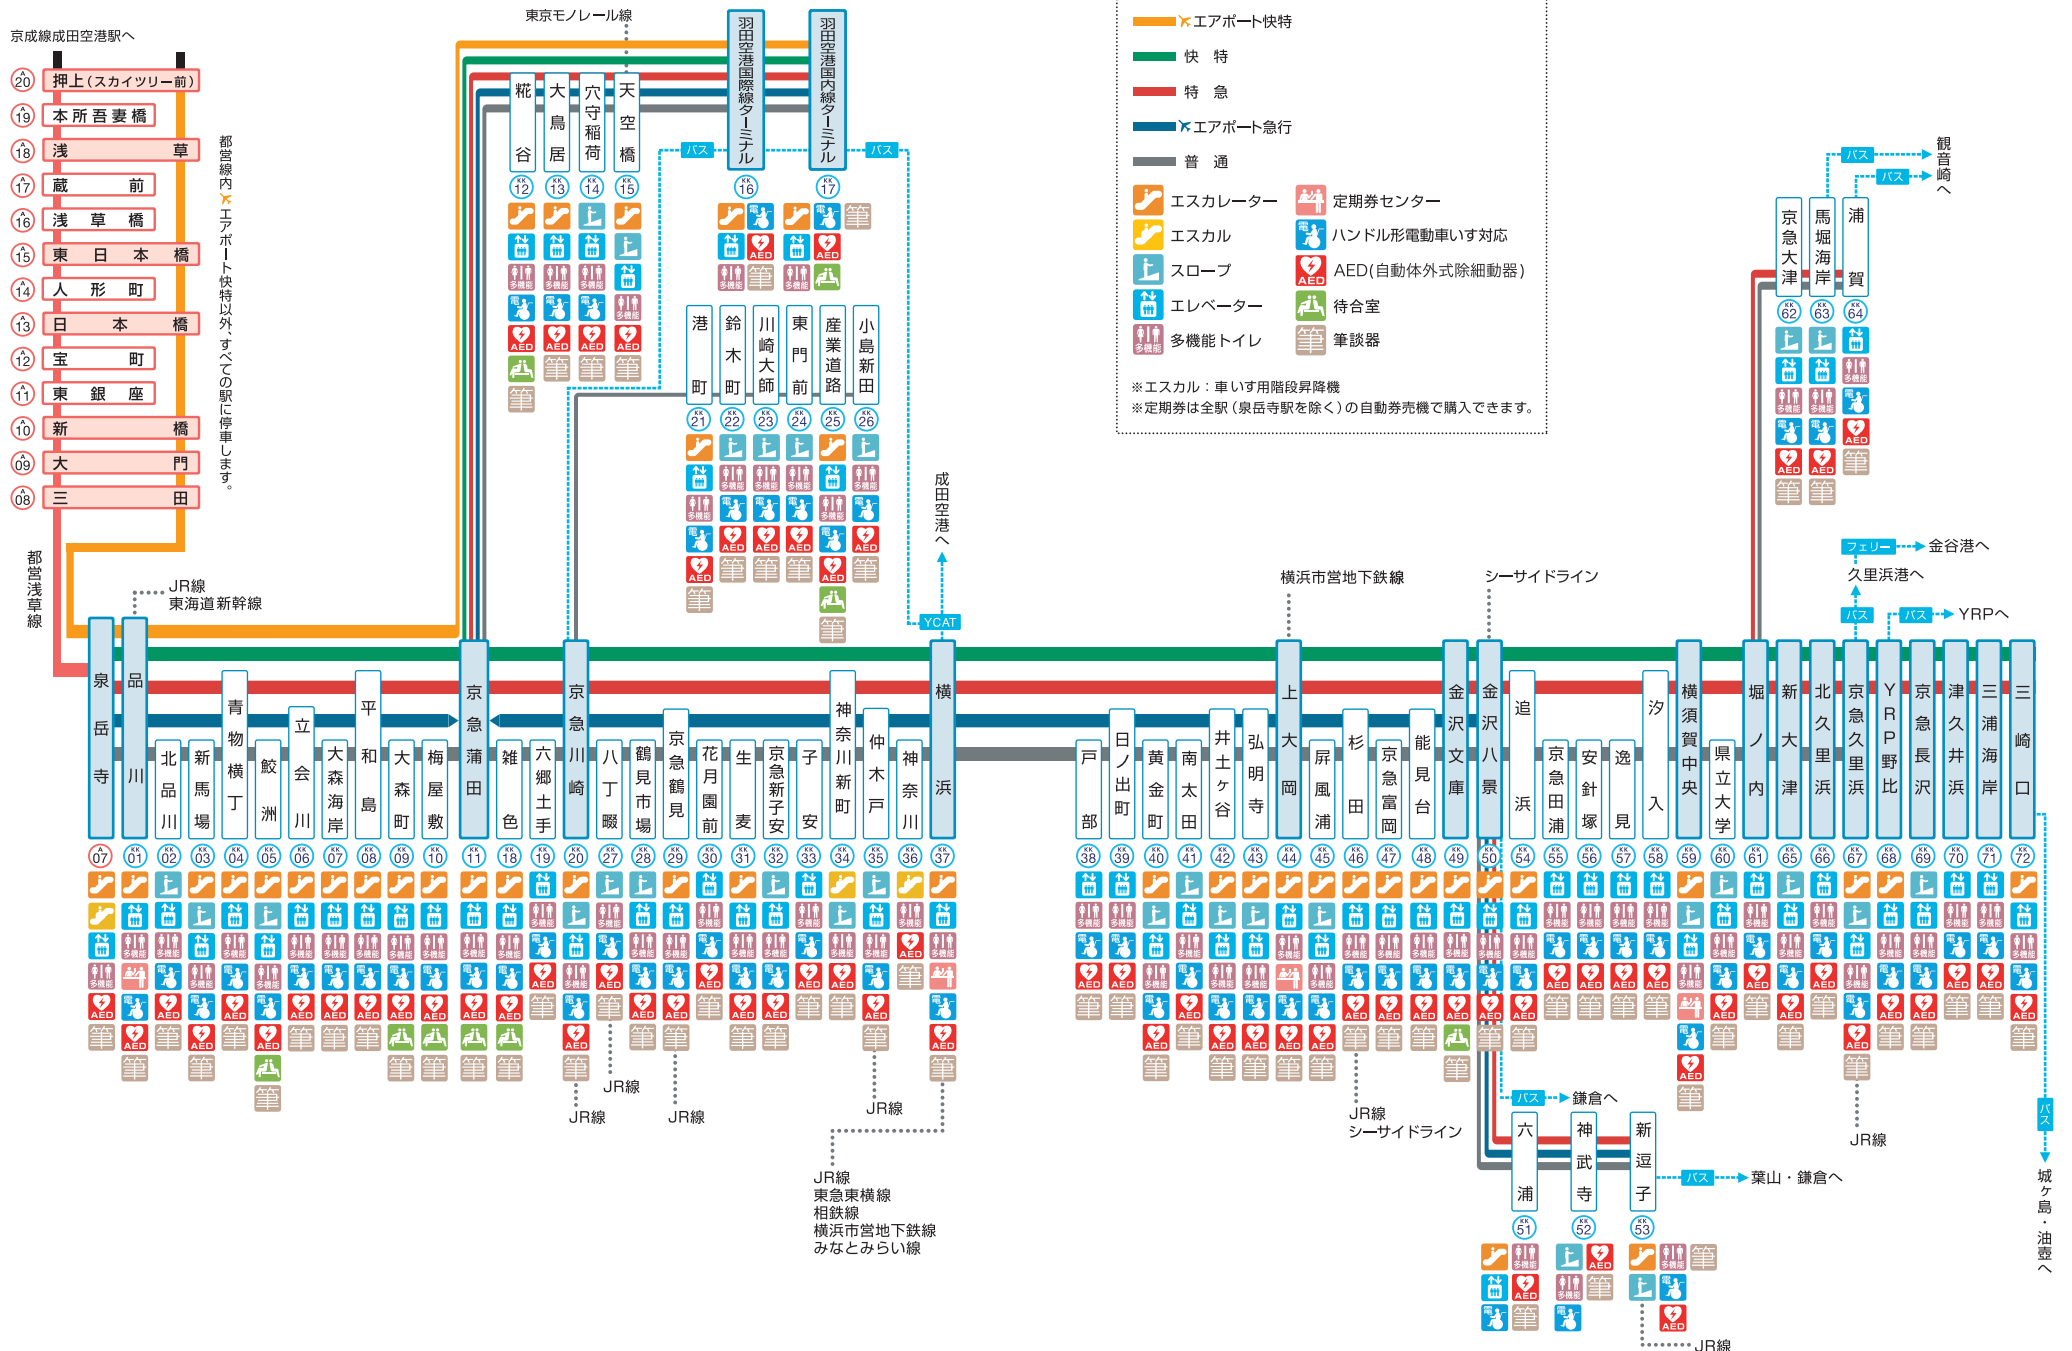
京成線成田空港駅へ

20 押上（スカイツリー前）
19 本所吾妻橋
18 浅草
17 蔵前
16 浅草橋
15 東日本橋
14 人形町
13 日本橋
12 宝町
11 東銀座
10 新橋
09 大門
08 三田

都営線内エアポート快特以外、すべての駅に停車します。

都営浅草線

東京モノレール線

羽田空港国際線ターミナル
羽田空港国内線ターミナル

バス バス

KK12 糀谷
KK13 大鳥居
KK14 穴守稲荷
KK15 天空橋
KK16
KK17

エアポート快特
快特
特急
エアポート急行
普通

エスカレーター
エスカル
スロープ
エレベーター
多機能トイレ
定期券センター
ハンドル形電動車いす対応
AED(自動体外式除細動器)
待合室
筆談器

※エスカル：車いす用階段昇降機
※定期券は全駅（泉岳寺駅を除く）の自動券売機で購入できます。

KK21 港町
KK22 鈴木町
KK23 川崎大師
KK24 東門前
KK25 産業道路
KK26 小島新田

成田空港へ
YCAT

JR線
東海道新幹線

KK62 京急大津
KK63 馬堀海岸
KK64 浦賀

バス 観音崎へ
バス

フェリー 金谷港へ
久里浜港へ
バス
バス YRPへ

横浜市営地下鉄線
シーサイドライン

07 泉岳寺
01 品川
02 北品川
03 新馬場
04 青物横丁
05 鮫洲
06 立会川
07 大森海岸
08 平和島
09 大森町
10 梅屋敷
11 京急蒲田
18 雑色
19 六郷土手
20 京急川崎
27 八丁畷
28 鶴見市場
29 京急鶴見
30 花月園前
31 生麦
32 京急新子安
33 子安
34 神奈川新町
35 仲木戸
36 神奈川
37 横浜
38 戸部
39 日ノ出町
40 黄金町
41 南太田
42 井土ヶ谷
43 弘明寺
44 上大岡
45 屏風浦
46 杉田
47 京急富岡
48 能見台
49 金沢文庫
50 金沢八景
54 追浜
55 京急田浦
56 安針塚
57 逸見
58 汐入
59 横須賀中央
60 県立大学
61 堀ノ内
65 新大津
66 北久里浜
67 京急久里浜
68 YRP野比
69 京急長沢
70 津久井浜
71 三浦海岸
72 三崎口

JR線
JR線
JR線
JR線
JR線
東急東横線
相鉄線
横浜市営地下鉄線
みなとみらい線
JR線
シーサイドライン
JR線

バス 鎌倉へ
KK51 六浦
KK52 神武寺
KK53 新逗子
バス 葉山・鎌倉へ
JR線

バス
城ヶ島・油壺へ